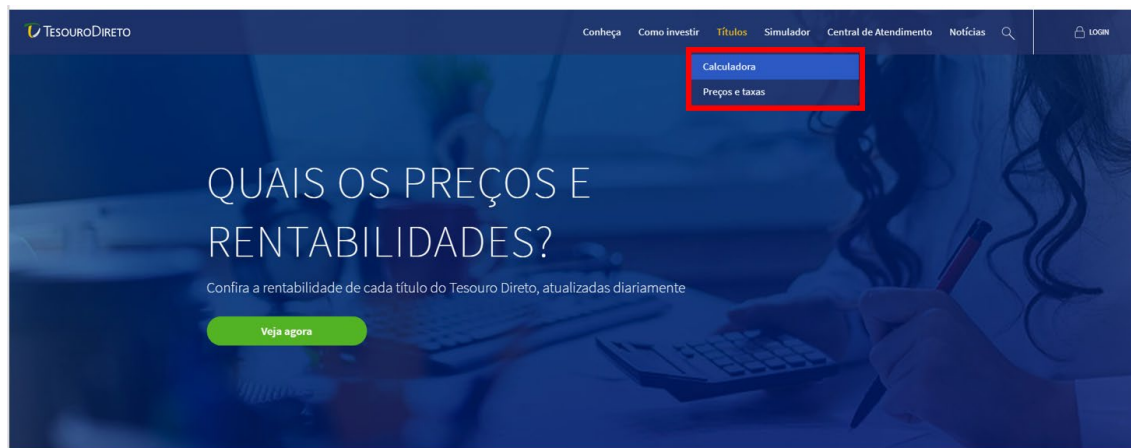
TesouroDireto

Conheça Como investir Títulos Simulador Central de Atendimento Notícias LOGIN

Calculadora
Preços e taxas

QUAIS OS PREÇOS E RENTABILIDADES?

Confira a rentabilidade de cada título do Tesouro Direto, atualizadas diariamente

Veja agora